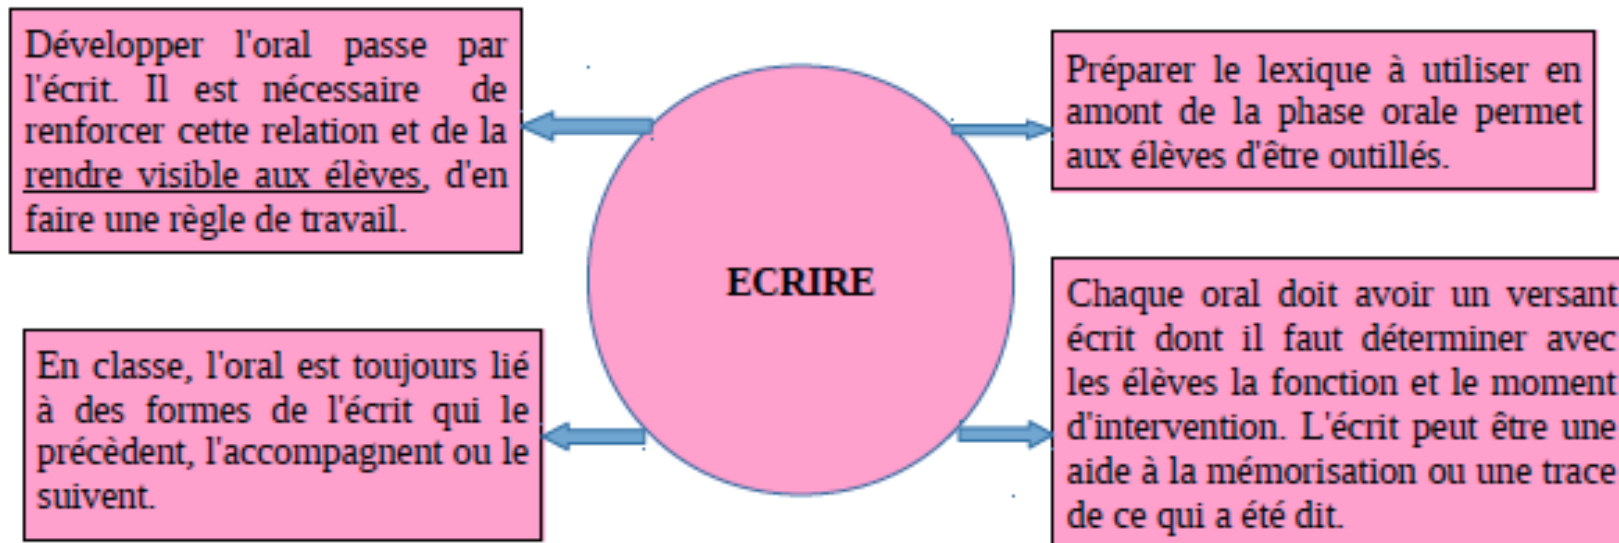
Développer l'oral passe par l'écrit. Il est nécessaire de renforcer cette relation et de la rendre visible aux élèves, d'en faire une règle de travail.

Préparer le lexique à utiliser en amont de la phase orale permet aux élèves d'être outillés.

ECRIRE

En classe, l'oral est toujours lié à des formes de l'écrit qui le précèdent, l'accompagnent ou le suivent.

Chaque oral doit avoir un versant écrit dont il faut déterminer avec les élèves la fonction et le moment d'intervention. L'écrit peut être une aide à la mémorisation ou une trace de ce qui a été dit.